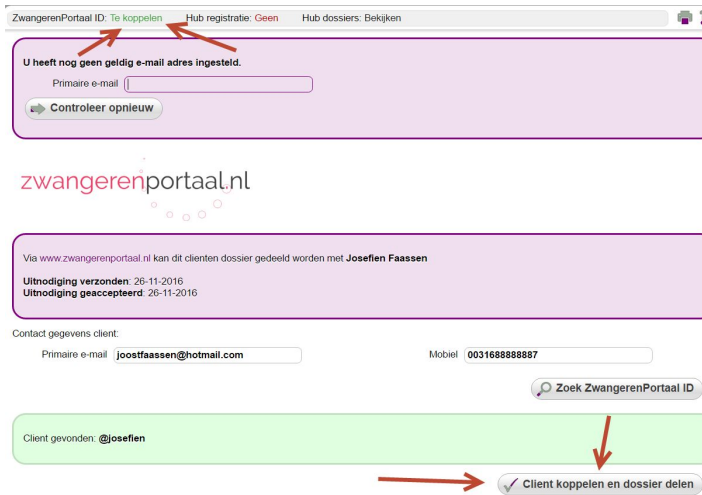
ZwangerenPortaal ID: Te koppelen Hub registratie: Geen Hub dossiers: Bekijken

U heeft nog geen geldig e-mail adres ingesteld.

Primaire e-mail

Controleer opnieuw

zwangerenportaal.nl

Via www.zwangerenportaal.nl kan dit clienten dossier gedeeld worden met Josefien Faassen

Uitnodiging verzonden: 26-11-2016
Uitnodiging geaccepteerd: 26-11-2016

Contact gegevens client:

Primaire e-mail joostfaassen@hotmail.com

Mobiel 0031688888887

Zoek ZwangerenPortaal ID

Client gevonden: @josefien

Client koppelen en dossier delen